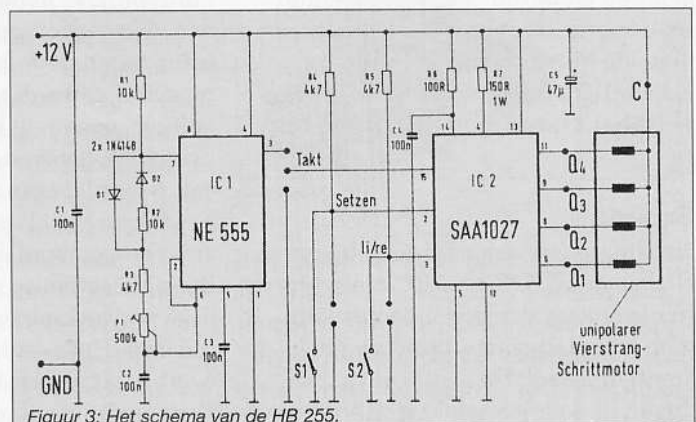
+12 V

R1 10k

2x 1N4148

D1 D2

R2 10k

R3 4k7

P1 500k

C2 100n

C1 100n

GND

IC 1

NE 555

8 4 3 7 2 6 5 1

C3 100n

Takt

R4 4k7

R5 4k7

Setzen

li/re

S1

S2

C4 100n

R6 100R

R7 150R 1W

C5 47µ

IC 2

SAA1027

14 4 13 15 2 3 5 12 11 9 8 6

Q4

Q3

Q2

Q1

C

unipolarer Vierstrang-Schrittmotor

Figuur 3: Het schema van de HB 255.